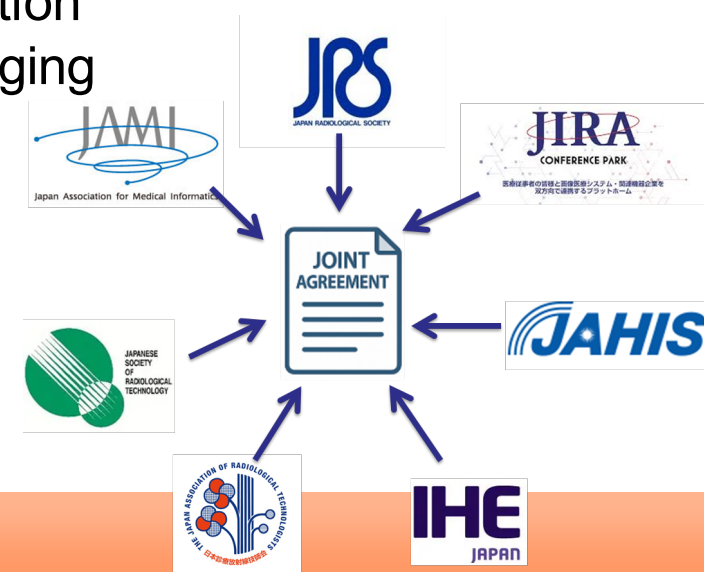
tion
ging

JRS
JAPAN RADIOLOGICAL SOCIETY

JAMI
Japan Association for Medical Informatics

JIRA
CONFERENCE PARK
医療従事者の皆様と画像医療システム・関連機器企業を双方向で連携するプラットホーム

JOINT AGREEMENT

JAPANESE SOCIETY OF RADIOLOGICAL TECHNOLOGY

JAHIS

THE JAPAN ASSOCIATION OF RADIOLOGICAL TECHNOLOGISTS
日本診療放射線技師会

IHE
JAPAN